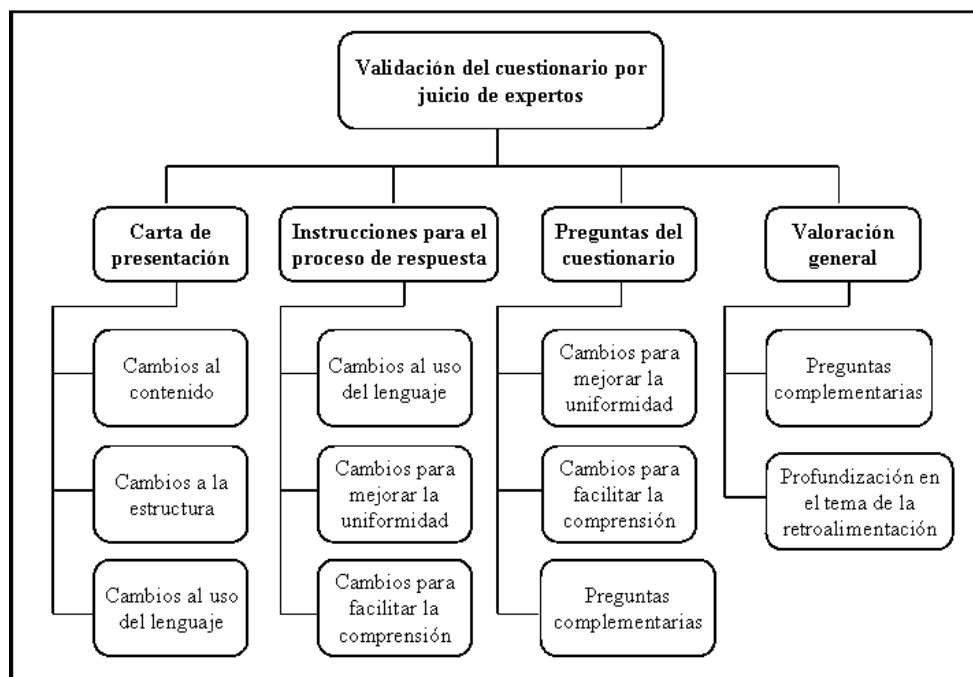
Validación del cuestionario por juicio de expertos

Carta de presentación

Cambios al contenido

Cambios a la estructura

Cambios al uso del lenguaje

Instrucciones para el proceso de respuesta

Cambios al uso del lenguaje

Cambios para mejorar la uniformidad

Cambios para facilitar la comprensión

Preguntas del cuestionario

Cambios para mejorar la uniformidad

Cambios para facilitar la comprensión

Preguntas complementarias

Valoración general

Preguntas complementarias

Profundización en el tema de la retroalimentación